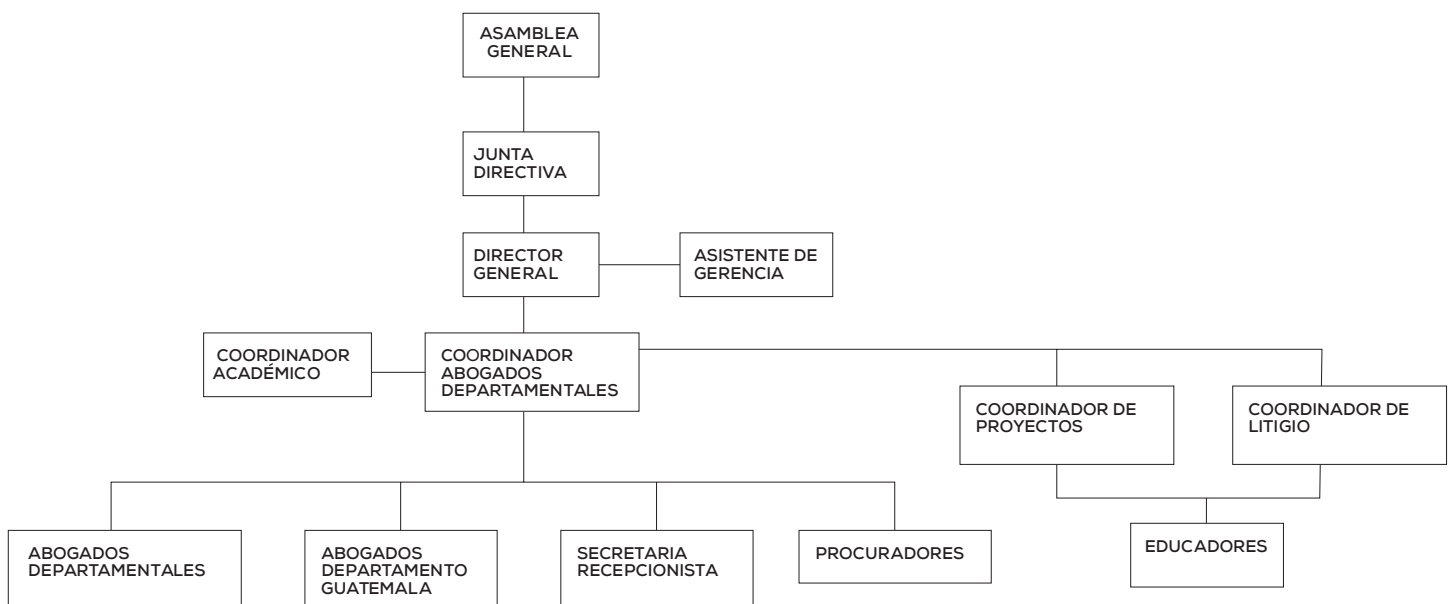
ASAMBLEA GENERAL

JUNTA DIRECTIVA

DIRECTOR GENERAL

ASISTENTE DE GERENCIA

COORDINADOR ACADÉMICO

COORDINADOR ABOGADOS DEPARTAMENTALES

COORDINADOR DE PROYECTOS

COORDINADOR DE LITIGIO

ABOGADOS DEPARTAMENTALES

ABOGADOS DEPARTAMENTO GUATEMALA

SECRETARIA RECEPCIONISTA

PROCURADORES

EDUCADORES